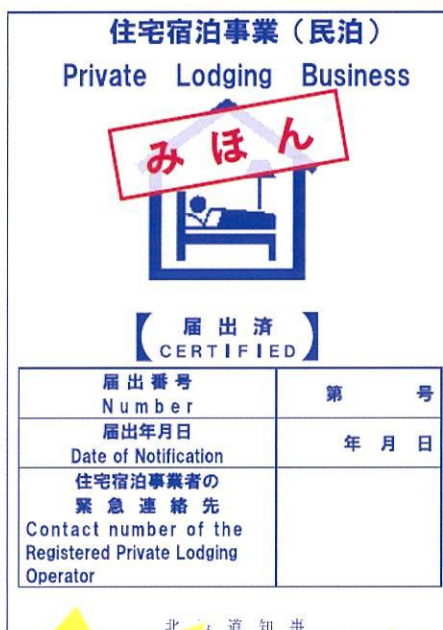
住宅宿泊事業（民泊）
Private Lodging Business

みほん

【届出済 CERTIFIED】

| 届出番号 Number | 第　　号 |
|---|---|
| 届出年月日 Date of Notification | 年　月　日 |
| 住宅宿泊事業者の 緊急連絡先 Contact number of the Registered Private Lodging Operator | |

北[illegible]道知事